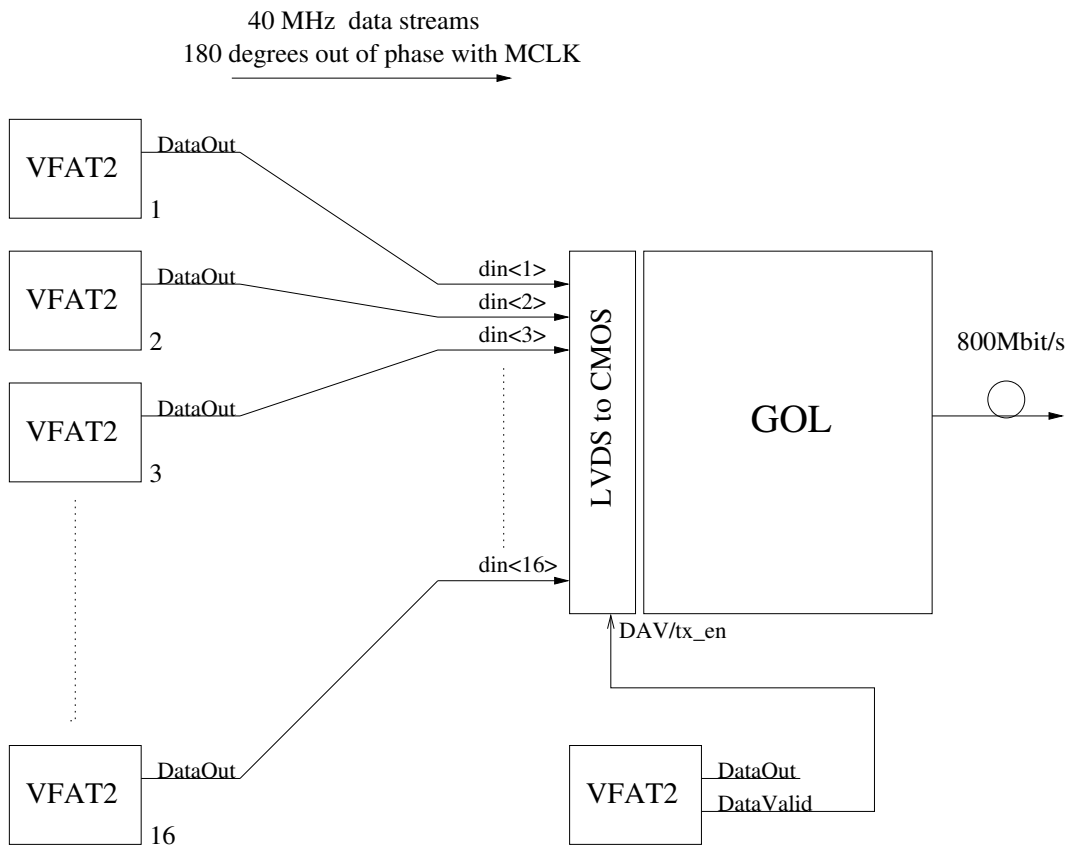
40 MHz data streams
180 degrees out of phase with MCLK

VFAT2
1
DataOut

VFAT2
2
DataOut

VFAT2
3
DataOut

VFAT2
16
DataOut

din<1>
din<2>
din<3>
din<16>

LVDS to CMOS

GOL

800Mbit/s

DAV/tx_en

VFAT2
DataOut
DataValid